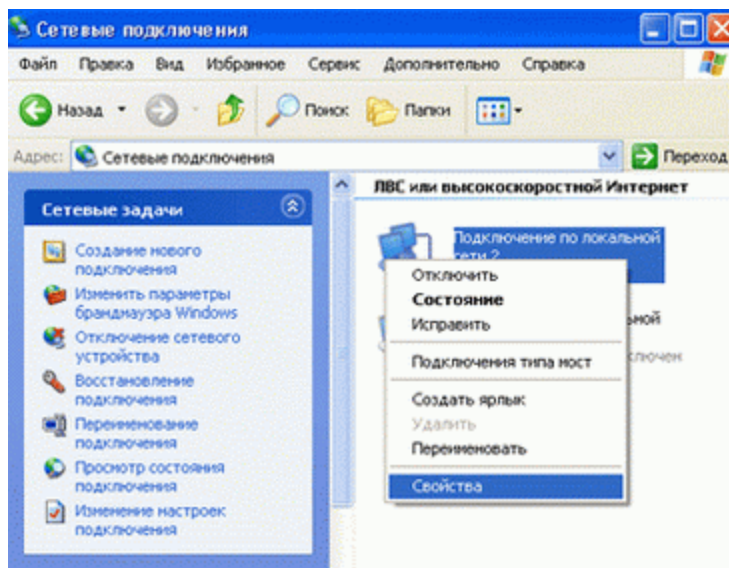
Сетевые подключения

Файл Правка Вид Избранное Сервис Дополнительно Справка

Назад Поиск Папки

Адрес: Сетевые подключения Переход

Сетевые задачи

Создание нового подключения

Изменить параметры брандмауэра Windows

Отключение сетевого устройства

Восстановление подключения

Переименование подключения

Просмотр состояния подключения

Изменение настроек подключения

ЛВС или высокоскоростной Интернет

Подключение по локальной сети 2

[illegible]ьной

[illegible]лючен

Отключить
Состояние
Исправить
Подключения типа мост
Создать ярлык
Удалить
Переименовать
Свойства